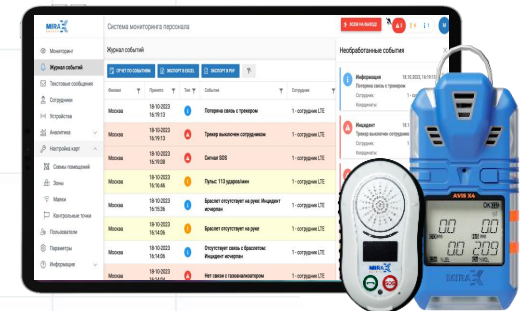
MIRA

Система мониторинга персонала

НОВЫЕ ИНЦИДЕНТЫ

Мониторинг
Журнал событий
Текстовые сообщения
Сотрудники
Устройства
Аналитика
Настройка карт
Схемы помещений
Зоны
Метки
Контрольные точки
Пользователи
Параметры
Информация

Журнал событий

ОТЧЕТ ПО СОБЫТИЯМ
ЭКСПОРТ В EXCEL
ЭКСПОРТ В PDF

| Филиал | Принято | Тип | Событие | Источник |
|---|---|---|---|---|
| Москва | 18-10-2023 16:19:13 | | Потеряна связь с трекером | 1 - сотрудник LTE |
| Москва | 18-10-2023 16:19:13 | | Трекер выключен сотрудником | 1 - сотрудник LTE |
| Москва | 18-10-2023 16:16:45 | | Сигнал SOS | 1 - сотрудник LTE |
| Москва | 18-10-2023 16:16:40 | | Пульс: 113 удара/мин | 1 - сотрудник LTE |
| Москва | 18-10-2023 16:15:26 | | Браслет отсутствует на руке. Инцидент исчерпан | 1 - сотрудник LTE |
| Москва | 18-10-2023 16:15:05 | | Браслет отсутствует на руке | 1 - сотрудник LTE |
| Москва | 18-10-2023 16:14:05 | | Отсутствует связь с браслетом. Инцидент исчерпан | 1 - сотрудник LTE |
| Москва | 18-10-2023 | | Нет связи с газоанализатором | 1 - сотрудник LTE |

Необработанные события

Информация 18.10.2023, 16:19:13
Потеряна связь с трекером
Сотрудник:
Координаты:

Инцидент 18.10.2023, 16:19:13
Трекер выключен сотрудником
Сотрудник:
Координаты:

MIRA

AVIS X4
OK

MIRA